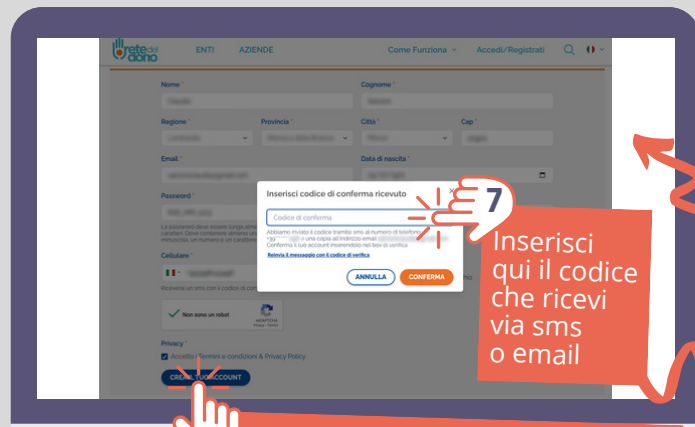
rete del dono ENTI AZIENDE Come Funziona Accedi/Registrati

Nome *
Cognome *
Regione *
Provincia *
Città *
Cap *
Email *
Data di nascita *
Password *
Cellulare *

Inserisci codice di conferma ricevuto

Codice di conferma

Abbiamo inviato il codice tramite sms al numero di telefono +39 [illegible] e una copia all'indirizzo email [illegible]. Conferma il tuo account inserendolo nel box di verifica

Reinvia il messaggio con il codice di verifica

ANNULLA CONFERMA

Non sono un robot

Privacy *
Accetto i termini e condizioni & Privacy Policy

CREA IL TUO ACCOUNT

7

Inserisci qui il codice che ricevi via sms o email